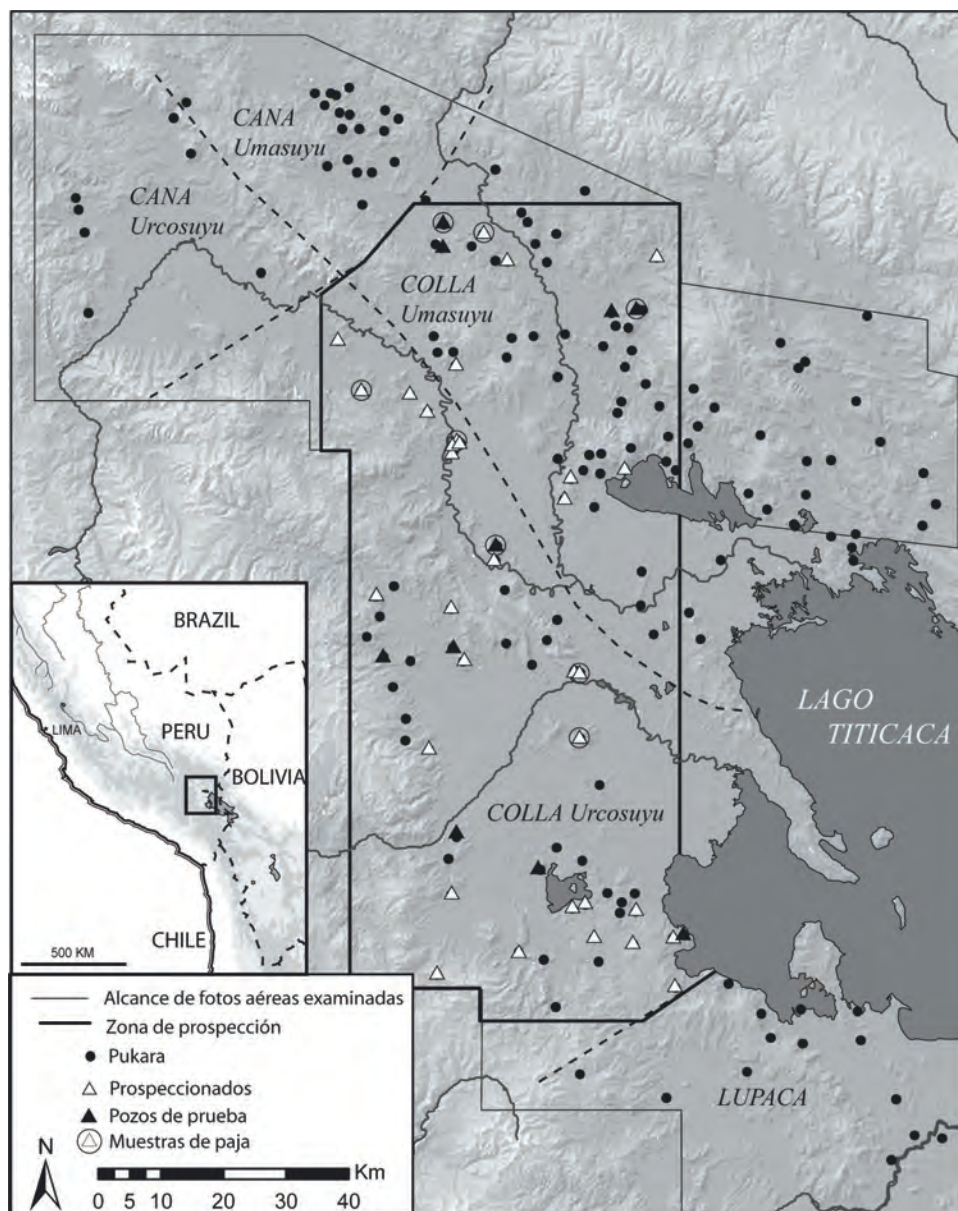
CANA Umasuyu

CANA Urcosuyu

COLLA Umasuyu

LAGO TITICACA

COLLA Urcosuyu

LUPACA

BRAZIL

LIMA

PERU

BOLIVIA

CHILE

500 KM

Alcance de fotos aéreas examinadas
Zona de prospección
Pukara
Prospeccionados
Pozos de prueba
Muestras de paja

N

Km
0 5 10 20 30 40